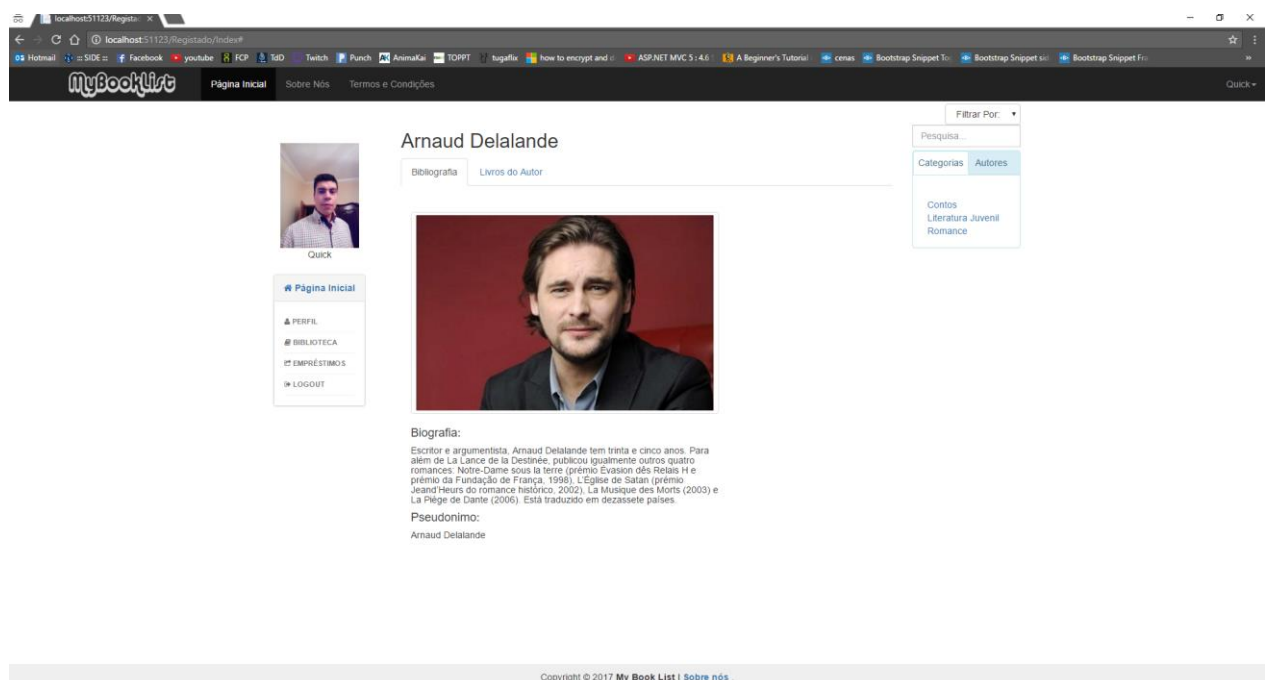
localhost:51123/Registad ×

localhost:51123/Registado/Index#

Hotmail :: SIDE :: Facebook youtube FCP TdD Twitch Punch AnimaKai TOPPT tugaflix how to encrypt and d ASP.NET MVC 5 : 4.6 A Beginner's Tutorial cenas Bootstrap Snippet To Bootstrap Snippet sid Bootstrap Snippet Fre »

MyBookList Página Inicial Sobre Nós Termos e Condições Quick

Filtrar Por:

Pesquisa...

Categorias Autores

Contos
Literatura Juvenil
Romance

Quick

Página Inicial

PERFIL
BIBLIOTECA
EMPRÉSTIMOS
LOGOUT

Arnaud Delalande

Bibliografia Livros do Autor

Biografia:

Escritor e argumentista, Arnaud Delalande tem trinta e cinco anos. Para além de La Lance de la Destinée, publicou igualmente outros quatro romances: Notre-Dame sous la terre (prémio Évasion dês Relais H e prémio da Fundação de França, 1998), L'Église de Satan (prémio Jeand'Heurs do romance histórico, 2002), La Musique des Morts (2003) e La Piège de Dante (2006). Está traduzido em dezassete países.

Pseudonimo:

Arnaud Delalande

Copyright © 2017 My Book List | Sobre nós .